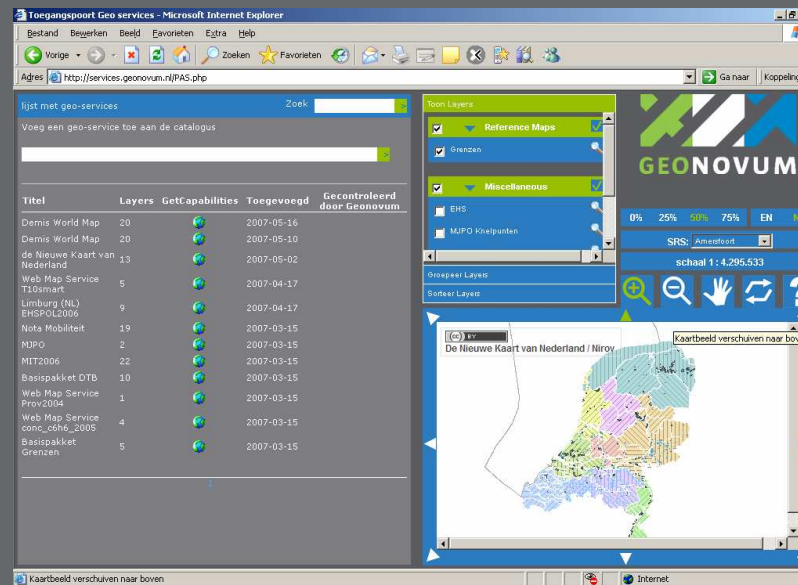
Toegangspoort Geo services - Microsoft Internet Explorer

Bestand Bewerken Beeld Favorieten Extra Help

Vorige Zoeken Favorieten

Adres http://services.geonovum.nl/PAS.php

Ga naar Koppeling

lijst met geo-services

Zoek

Voeg een geo-service toe aan de catalogus

| Titel | Layers | GetCapabilities | Toegevoegd | Gecontroleerd door Geonovum |
|---|---|---|---|---|
| Demis World Map | 20 | | 2007-05-16 | |
| Demis World Map | 20 | | 2007-05-10 | |
| de Nieuwe Kaart van Nederland | 13 | | 2007-05-02 | |
| Web Map Service T10smart | 5 | | 2007-04-17 | |
| Limburg (NL) EHSPOL2006 | 9 | | 2007-04-17 | |
| Nota Mobiliteit | 19 | | 2007-03-15 | |
| MJPO | 2 | | 2007-03-15 | |
| MIT2006 | 22 | | 2007-03-15 | |
| Basispakket DTB | 10 | | 2007-03-15 | |
| Web Map Service Prov2004 | 1 | | 2007-03-15 | |
| Web Map Service conc_c6h6_2005 | 4 | | 2007-03-15 | |
| Basispakket Grenzen | 5 | | 2007-03-15 | |

1

Toon Layers

Reference Maps

Grenzen

Miscellaneous

EHS

MJPO Knelpunten

Groepeer Layers

Sorteer Layers

GEONOVUM

0% 25% 50% 75% EN N

SRS: Amersfoort

schaal 1 : 4.295.533

Kaartbeeld verschuiven naar bov

cc BY

De Nieuwe Kaart van Nederland / Nirov

Kaartbeeld verschuiven naar boven

Internet